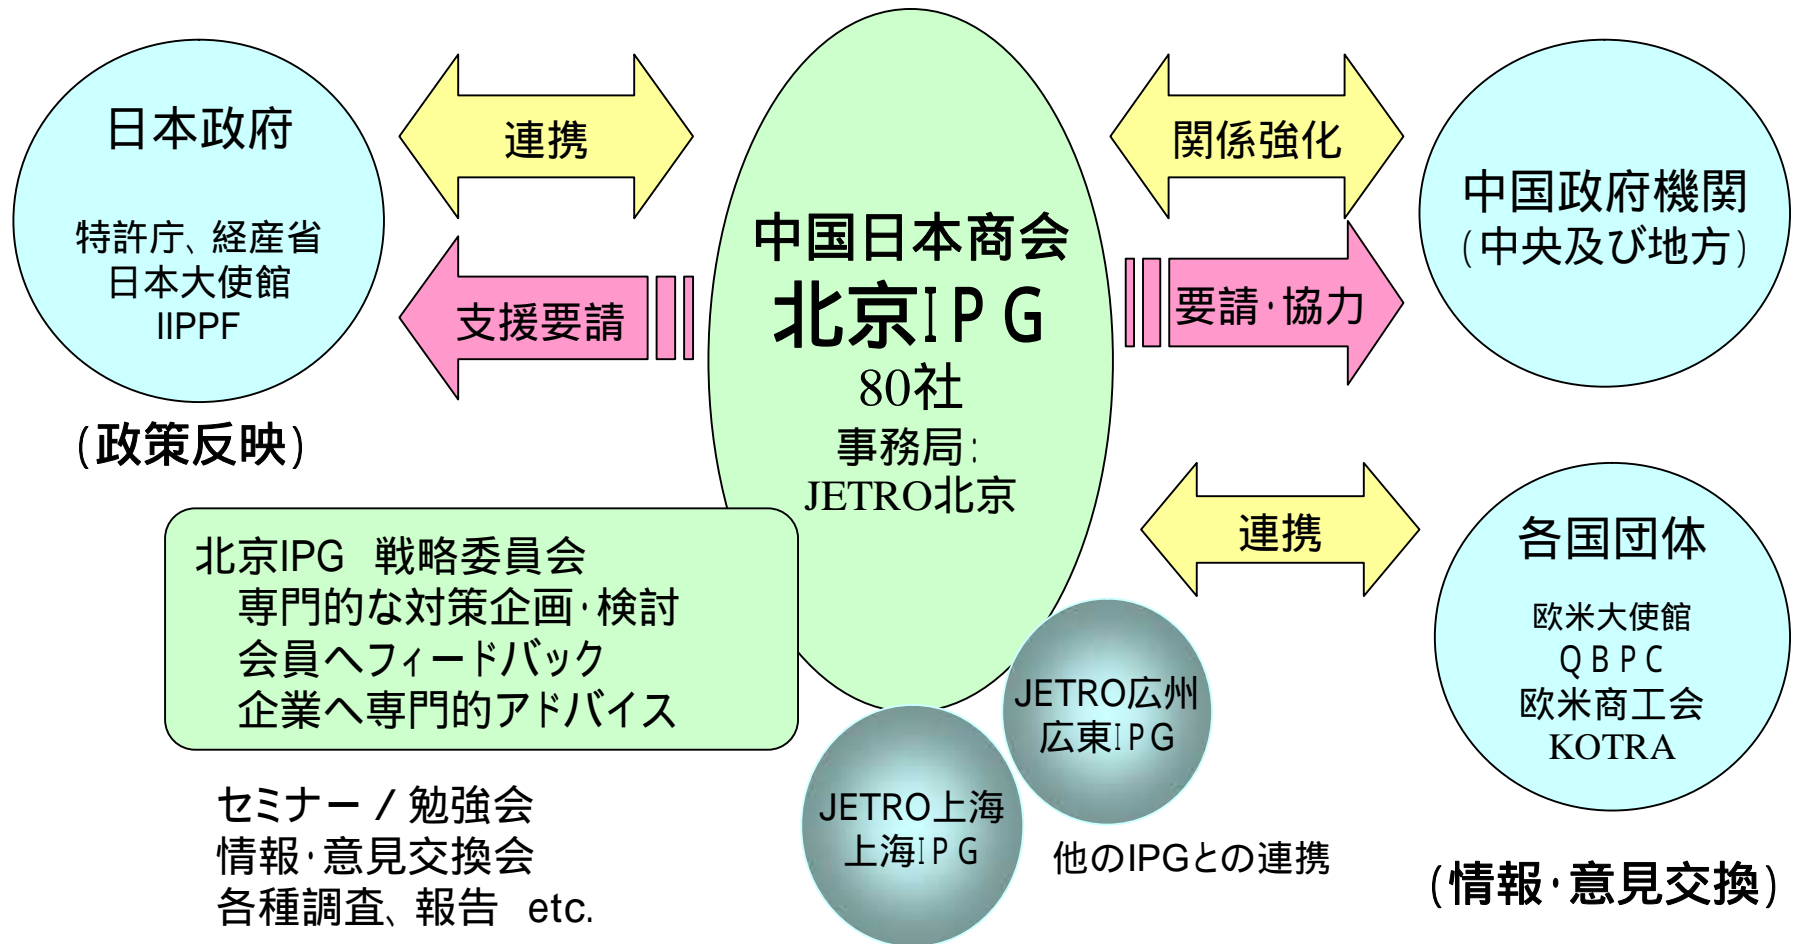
日本政府

特許庁、経産省
日本大使館
IIPPF

(政策反映)

連携

支援要請

中国日本商会
北京IPG
80社
事務局:
JETRO北京

関係強化

要請·協力

中国政府機関
(中央及び地方)

連携

各国団体

欧米大使館
QBPC
欧米商工会
KOTRA

北京IPG　戦略委員会
専門的な対策企画·検討
会員へフィードバック
企業へ専門的アドバイス

セミナー / 勉強会
情報·意見交換会
各種調査、報告　etc.

JETRO広州
広東IPG

JETRO上海
上海IPG

他のIPGとの連携

(情報·意見交換)